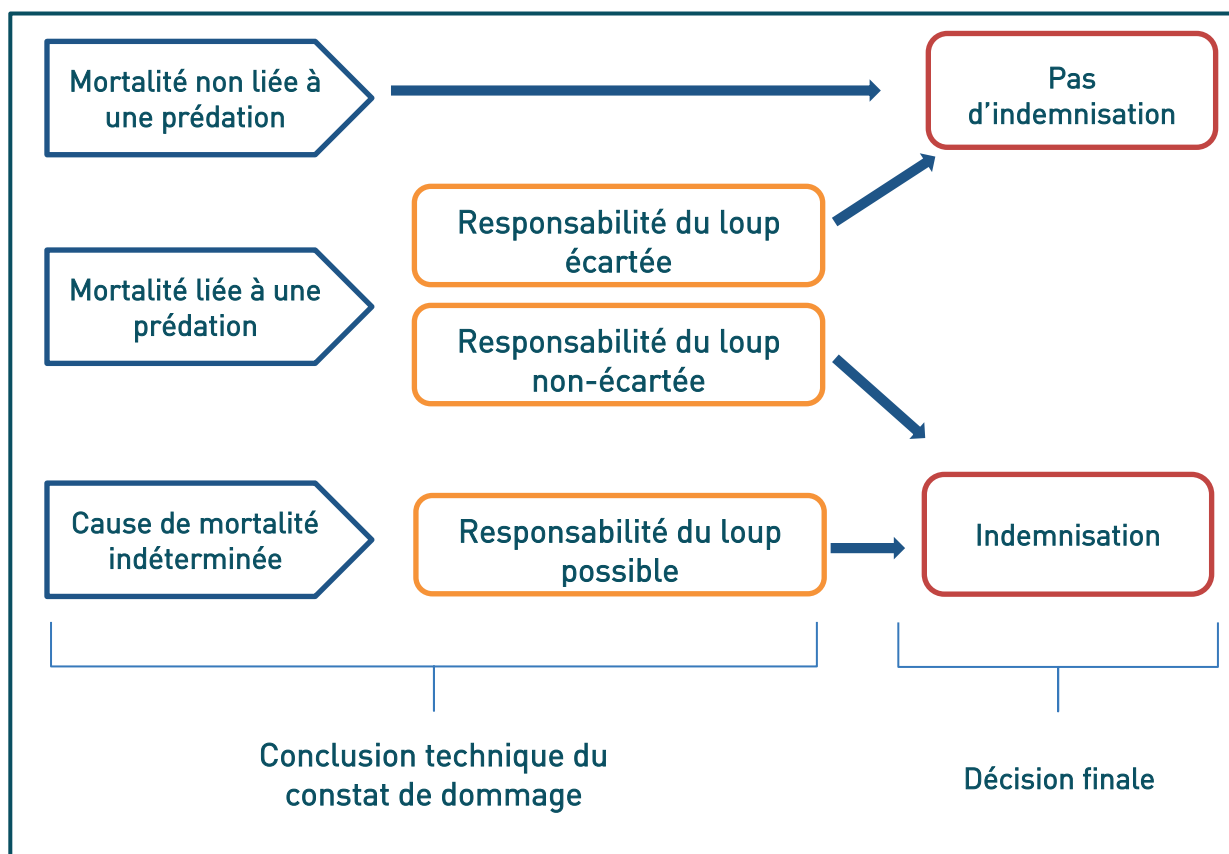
Mortalité non liée à une prédation

Pas d'indemnisation

Responsabilité du loup écartée

Mortalité liée à une prédation

Responsabilité du loup non-écartée

Cause de mortalité indéterminée

Responsabilité du loup possible

Indemnisation

Conclusion technique du constat de dommage

Décision finale